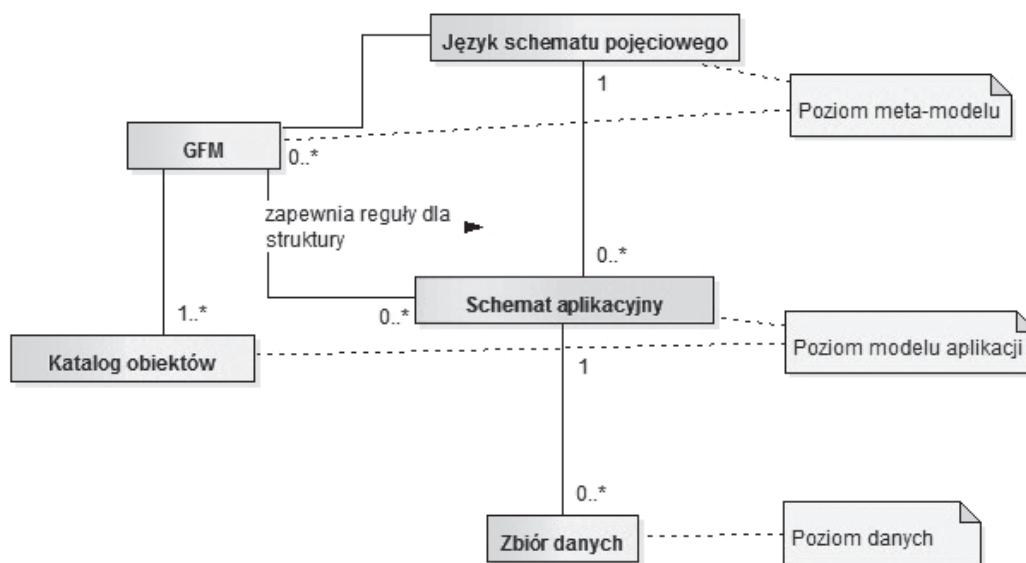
Język schematu pojęciowego

1

Poziom meta-modelu

GFM

0..*

zapewnia reguły dla struktury

0..*

1..*

0..*

Schemat aplikacyjny

Katalog obiektów

Poziom modelu aplikacji

1

0..*

Zbiór danych

Poziom danych